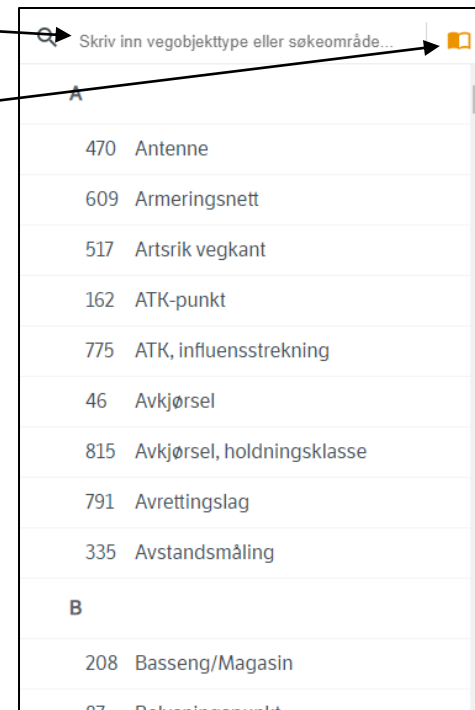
Skriv inn vegobjekttype eller søkeområde...

A

470 Antenne

609 Armeringsnett

517 Artsrik vegkant

162 ATK-punkt

775 ATK, influensstrekning

46 Avkjørsel

815 Avkjørsel, holdningsklasse

791 Avrettingslag

335 Avstandsmåling

B

208 Basseng/Magasin

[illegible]